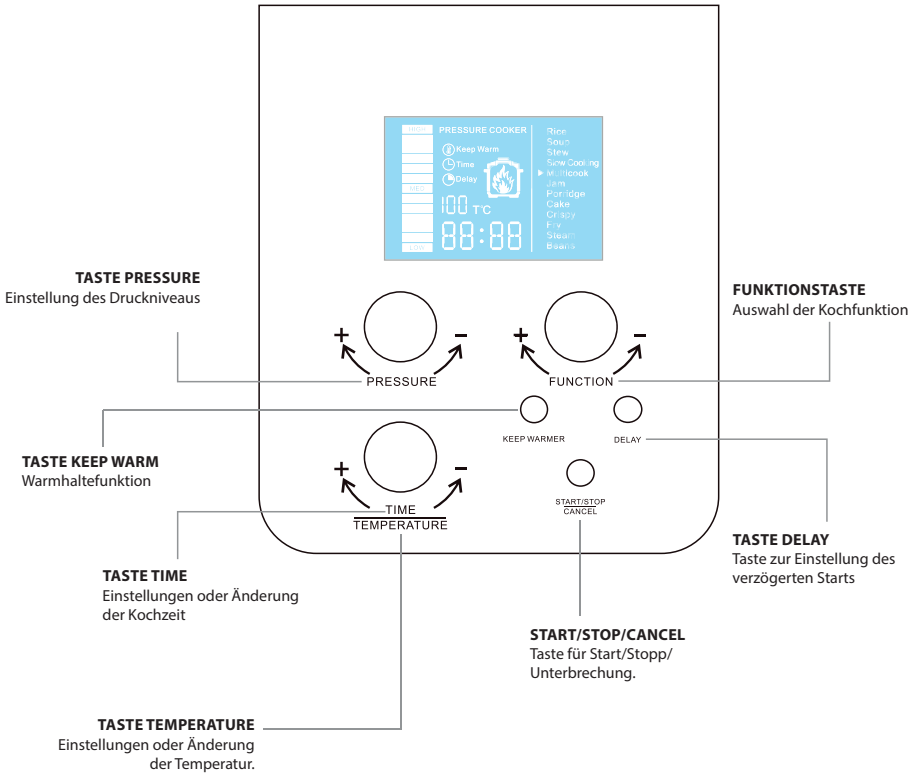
HIGH
MED
LOW
PRESSURE COOKER
Keep Warm
Time
Delay
100 T°C
88:88
Rice
Soup
Stew
Slow Cooking
Multicook
Jam
Porridge
Cake
Crispy
Fry
Steam
Beans

TASTE PRESSURE
Einstellung des Druckniveaus

FUNKTIONSTASTE
Auswahl der Kochfunktion

+ −
PRESSURE

+ −
FUNCTION

KEEP WARMER

DELAY

TASTE KEEP WARM
Warmhaltefunktion

+ −
TIME
TEMPERATURE

START/STOP
CANCEL

TASTE DELAY
Taste zur Einstellung des verzögerten Starts

TASTE TIME
Einstellungen oder Änderung der Kochzeit

START/STOP/CANCEL
Taste für Start/Stopp/ Unterbrechung.

TASTE TEMPERATURE
Einstellungen oder Änderung der Temperatur.